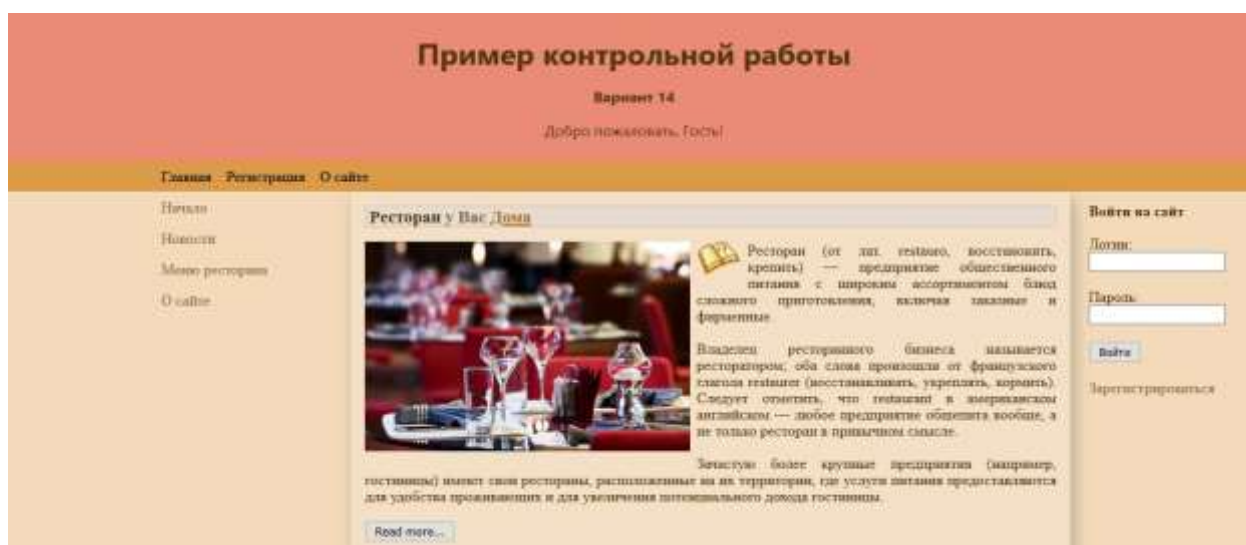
Пример контрольной работы

Вариант 14

Добро пожаловать, Гость!

Главная Регистрация О сайте

Начало

Новости

Меню ресторана

О сайте

Ресторан у Вас Дома

Ресторан (от лат. restauro, восстановить, крепить) — предприятие общественного питания с широким ассортиментом блюд сложного приготовления, включая заказные и фирменные.

Владелец ресторанного бизнеса называется ресторатором; оба слова произошли от французского глагола restaurer (восстанавливать, укреплять, кормить). Следует отметить, что restaurant в американском английском — любое предприятие общепита вообще, а не только ресторан в привычном смысле.

Зачастую более крупные предприятия (например, гостиницы) имеют свои рестораны, расположенные на их территории, где услуги питания предоставляются для удобства проживающих и для увеличения потенциального дохода гостиницы.

Read more...

Войти на сайт

Логин:

Пароль:

Войти

Зарегистрироваться